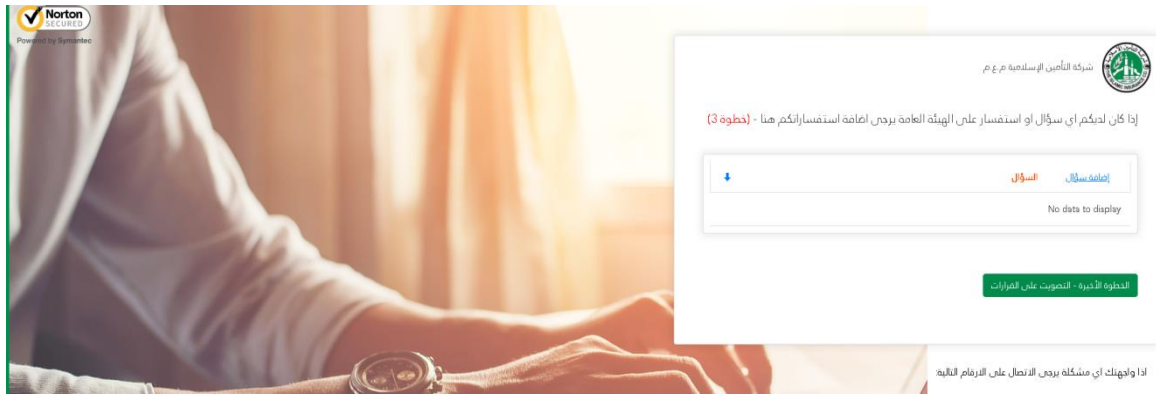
Norton SECURED
Powered by Symantec

شركة التأمين الإسلامية م.ع.م

إذا كان لديكم اي سؤال او استفسار على الهيئة العامة يرجى اضافة استفساراتكم هنا - (خطوة 3)

| إضافة سؤال | السؤال |
|---|---|
| No data to display | |

الخطوة الأخيرة - التصويت على القرارات

اذا واجهتك اي مشكلة يرجى الاتصال على الارقام التالية: